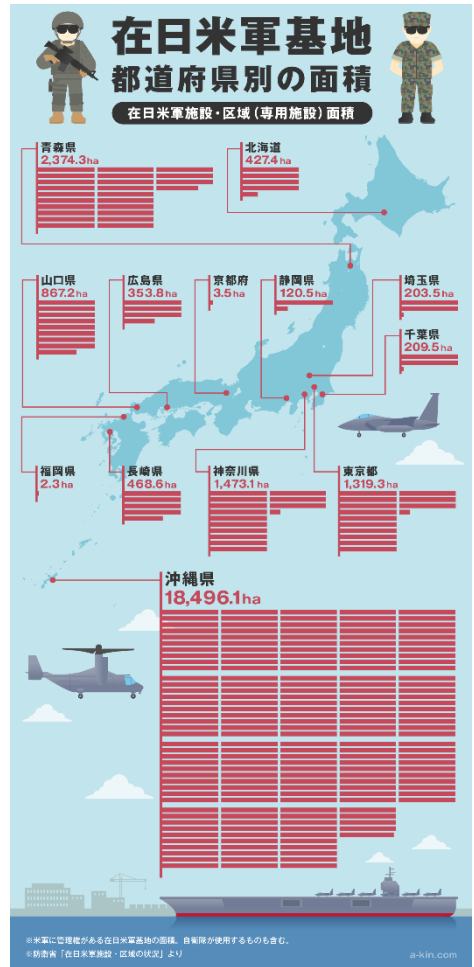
在日米軍基地
都道府県別の面積

在日米軍施設・区域（専用施設）面積

青森県
2,374.3ha

北海道
427.4ha

山口県
867.2ha

広島県
353.8ha

京都府
3.5ha

静岡県
120.5ha

埼玉県
203.5ha

千葉県
209.5ha

福岡県
2.3ha

長崎県
468.6ha

神奈川県
1,473.1ha

東京都
1,319.3ha

沖縄県
18,496.1ha

※米軍に管理権がある在日米軍基地の面積。自衛隊が使用するものも含む。
※防衛省「在日米軍施設・区域の状況」より

a-kin.com